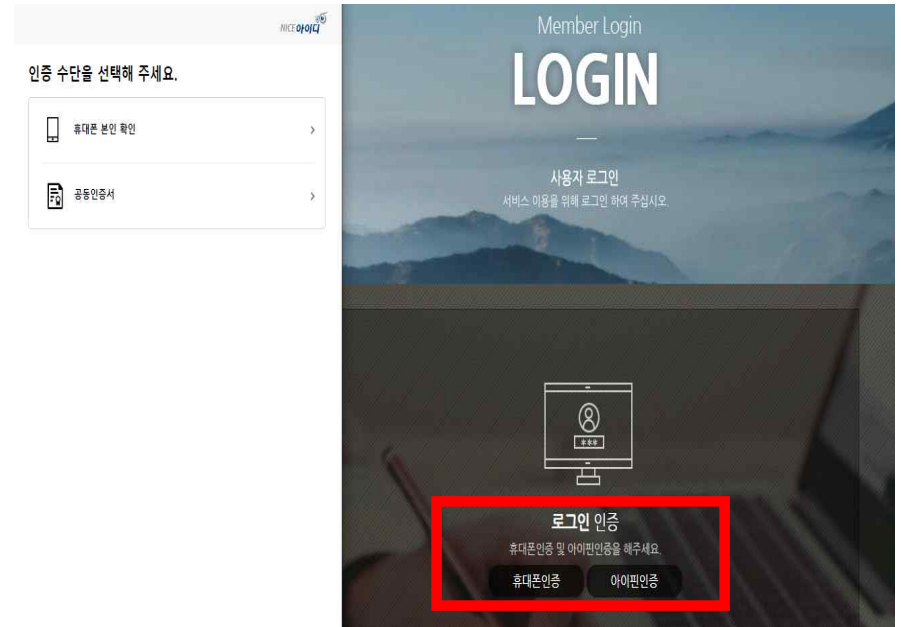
NICE아이디

인증 수단을 선택해 주세요.

휴대폰 본인 확인 >

공동인증서 >

Member Login

LOGIN

사용자 로그인

서비스 이용을 위해 로그인 하여 주십시오.

***

로그인 인증

휴대폰인증 및 아이핀인증을 해주세요.

휴대폰인증 아이핀인증